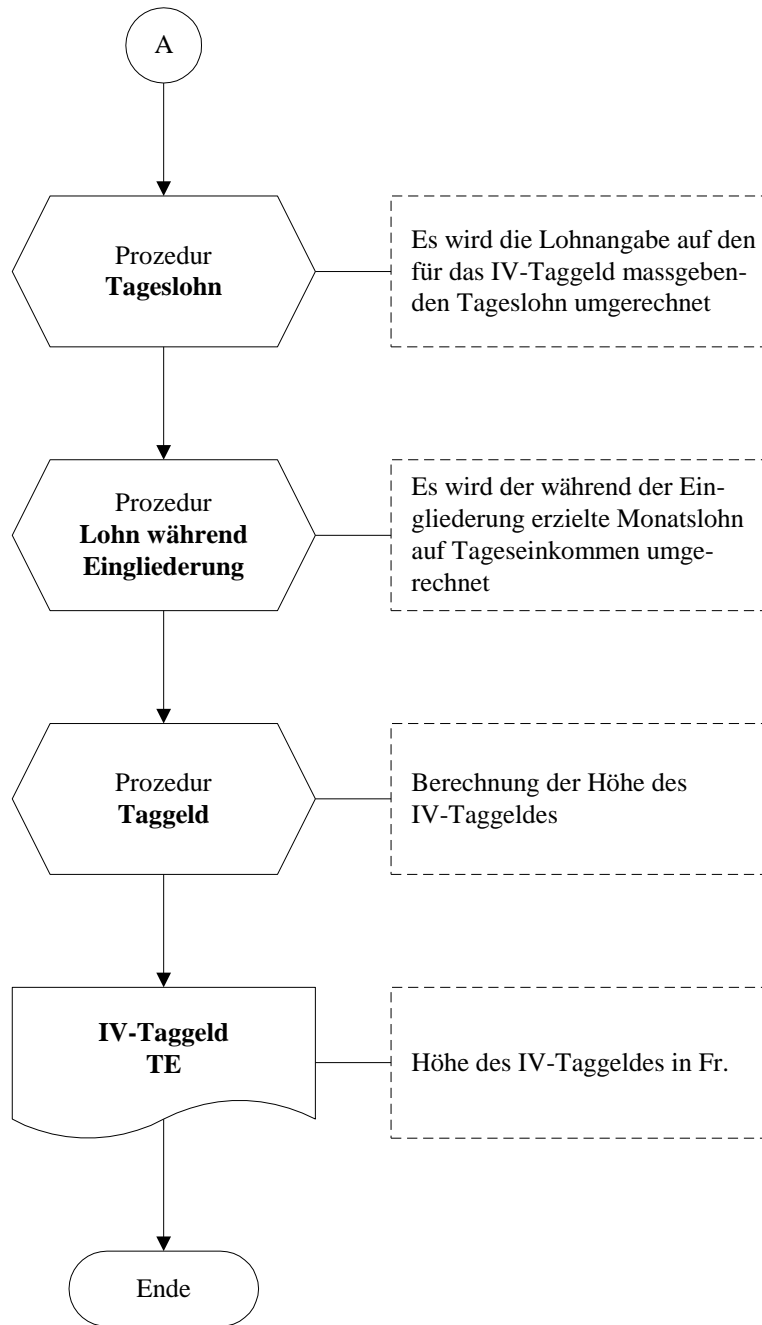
A

Prozedur
**Tageslohn**

Es wird die Lohnangabe auf den für das IV-Taggeld massgebenden Tageslohn umgerechnet

Prozedur
**Lohn während Eingliederung**

Es wird der während der Eingliederung erzielte Monatslohn auf Tageseinkommen umgerechnet

Prozedur
**Taggeld**

Berechnung der Höhe des IV-Taggeldes

**IV-Taggeld TE**

Höhe des IV-Taggeldes in Fr.

Ende